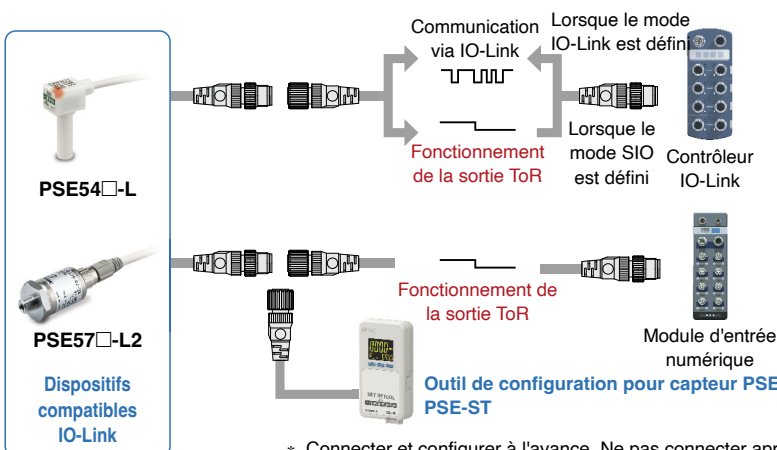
Communication via IO-Link

Lorsque le mode IO-Link est défini

Lorsque le mode SIO est défini

Fonctionnement de la sortie ToR

Contrôleur IO-Link

PSE54□-L

PSE57□-L2

Fonctionnement de la sortie ToR

Module d'entrée numérique

Dispositifs compatibles IO-Link

Outil de configuration pour capteur PSE PSE-ST

* Connecter et configurer à l'avance. Ne pas connecter apr